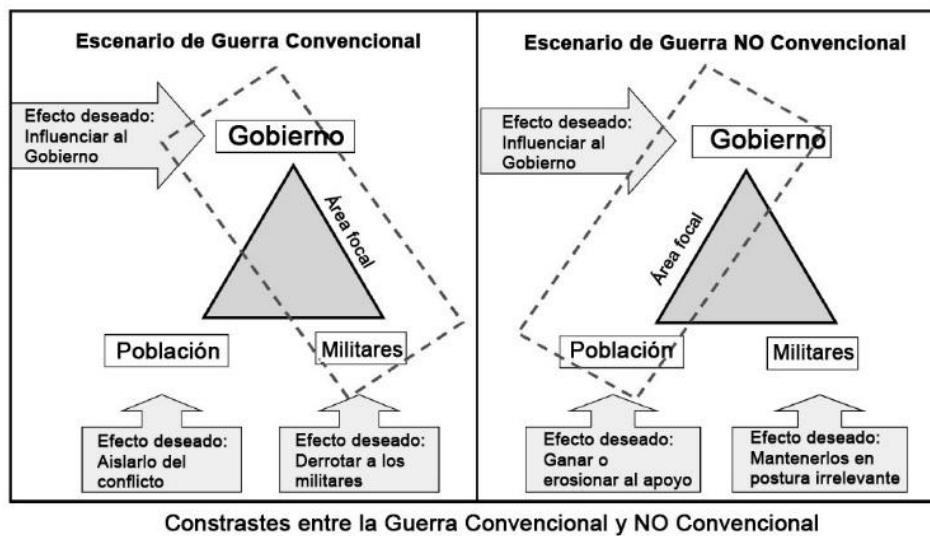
Escenario de Guerra Convencional

Efecto deseado: Influenciar al Gobierno

Gobierno

Área focal

Población

Militares

Efecto deseado: Aislarlo del conflicto

Efecto deseado: Derrotar a los militares

Escenario de Guerra NO Convencional

Efecto deseado: Influenciar al Gobierno

Gobierno

Área focal

Población

Militares

Efecto deseado: Ganar o erosionar al apoyo

Efecto deseado: Mantenerlos en postura irrelevante

Constrastes entre la Guerra Convencional y NO Convencional